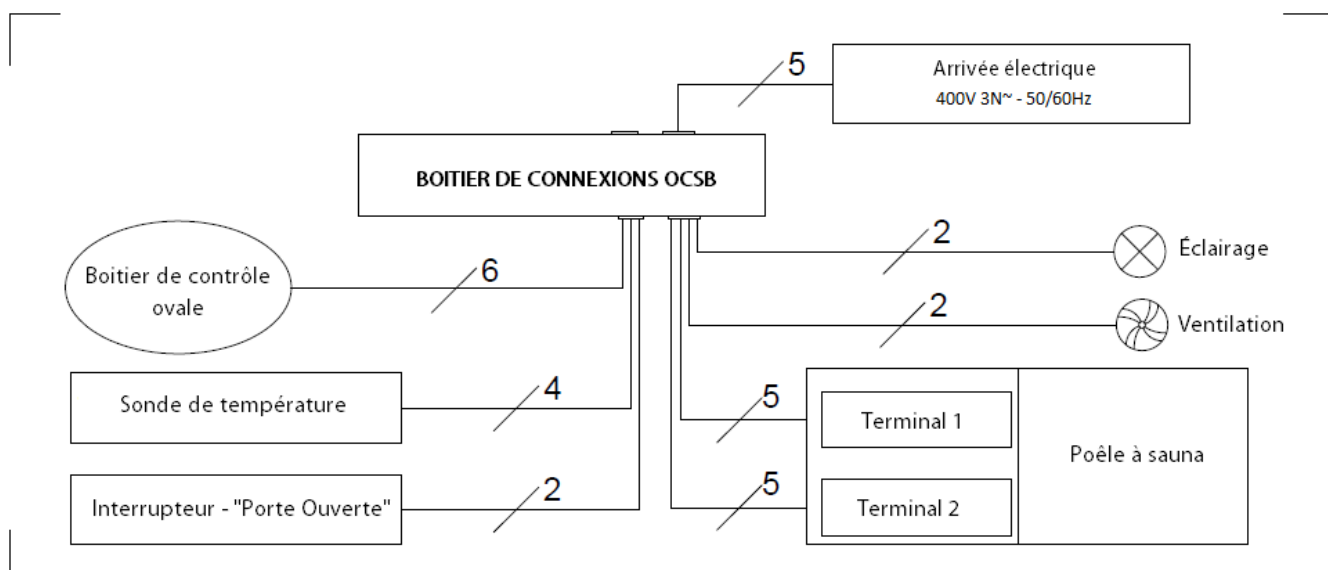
5
Arrivée électrique
400V 3N~ - 50/60Hz

BOITIER DE CONNEXIONS OCSB

2
Éclairage

Boitier de contrôle ovale

6

2
Ventilation

Sonde de température

4

5
Terminal 1

Poêle à sauna

Interrupteur - "Porte Ouverte"

2

5
Terminal 2